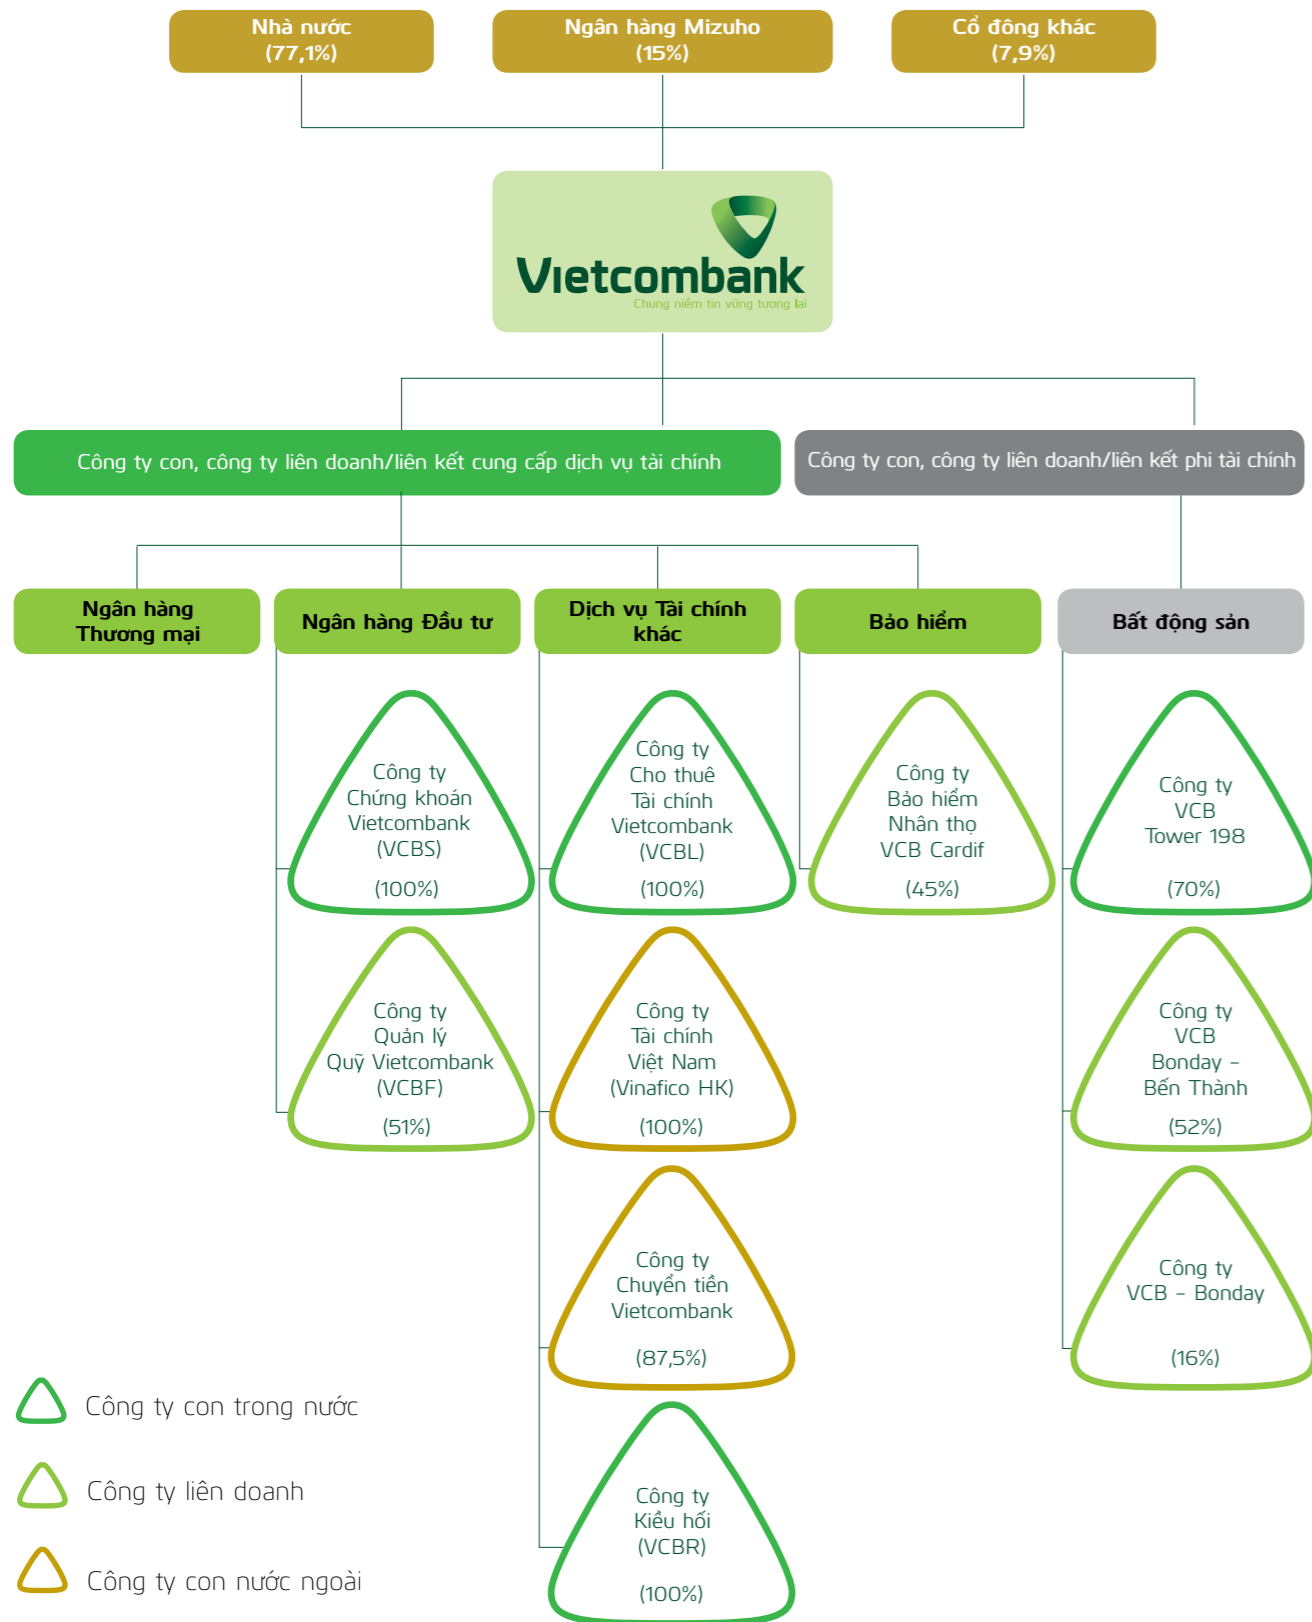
Nhà nước
(77,1%)

Ngân hàng Mizuho
(15%)

Cổ đông khác
(7,9%)

Vietcombank
Chung niềm tin vững tương lai

Công ty con, công ty liên doanh/liên kết cung cấp dịch vụ tài chính

Công ty con, công ty liên doanh/liên kết phi tài chính

Ngân hàng Thương mại

Ngân hàng Đầu tư

Dịch vụ Tài chính khác

Bảo hiểm

Bất động sản

Công ty Chứng khoán Vietcombank (VCBS)
(100%)

Công ty Quản lý Quỹ Vietcombank (VCBF)
(51%)

Công ty Cho thuê Tài chính Vietcombank (VCBL)
(100%)

Công ty Tài chính Việt Nam (Vinafico HK)
(100%)

Công ty Chuyển tiền Vietcombank
(87,5%)

Công ty Kiều hối (VCBR)
(100%)

Công ty Bảo hiểm Nhân thọ VCB Cardif
(45%)

Công ty VCB Tower 198
(70%)

Công ty VCB Bonday – Bến Thành
(52%)

Công ty VCB – Bonday
(16%)

Công ty con trong nước

Công ty liên doanh

Công ty con nước ngoài